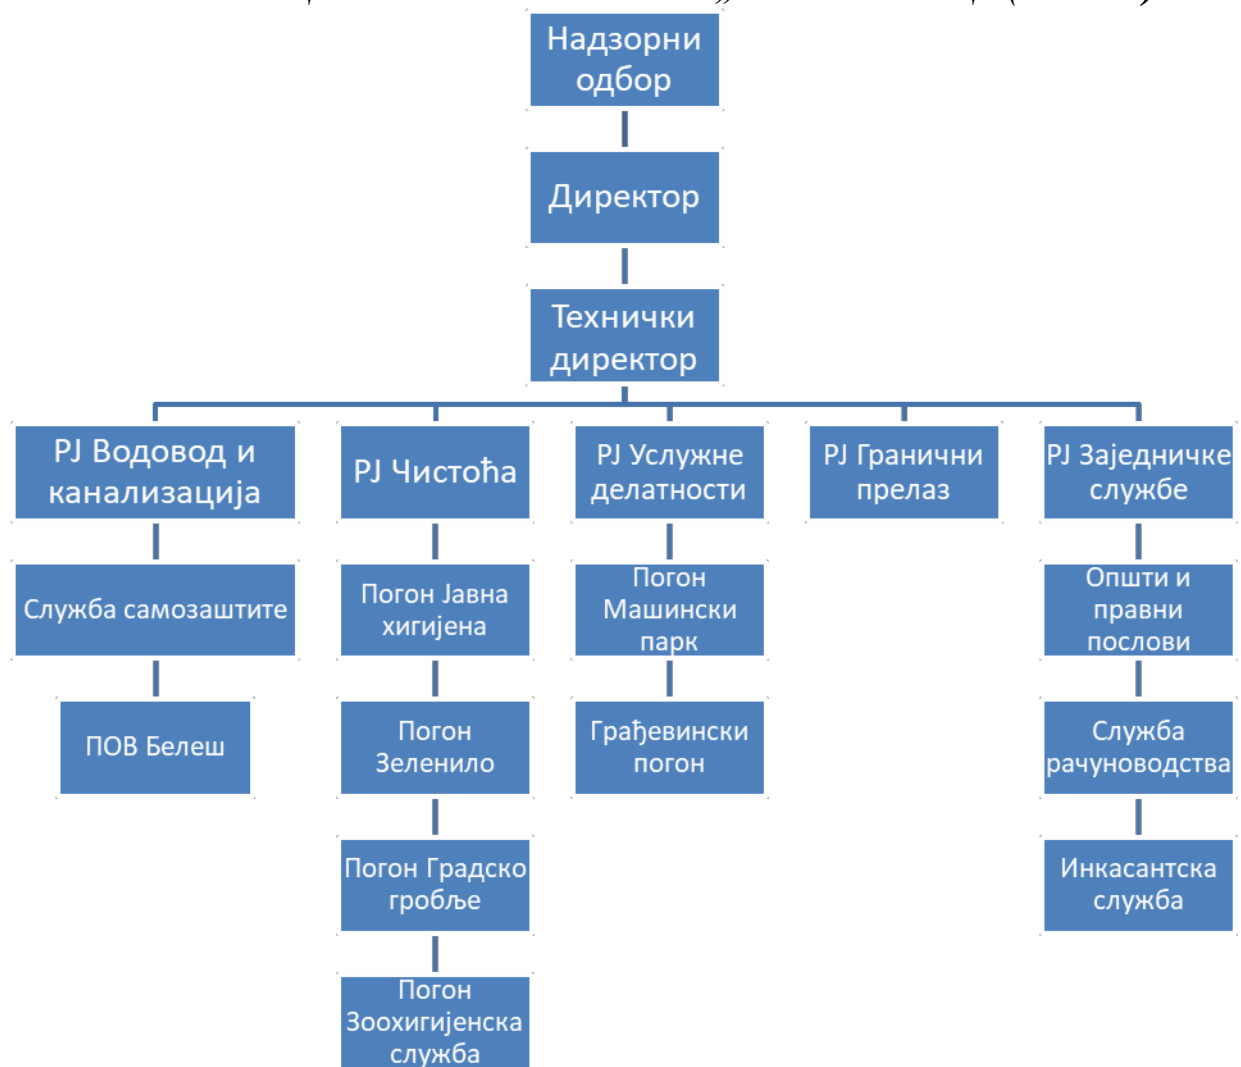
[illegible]

Надзорни одбор

Директор

Технички директор

РЈ Водовод и канализација

Служба самозаштите

ПОВ Белеш

РЈ Чистоћа

Погон Јавна хигијена

Погон Зеленило

Погон Градско гробље

Погон Зоохигијенска служба

РЈ Услужне делатности

Погон Машински парк

Грађевински погон

РЈ Гранични прелаз

РЈ Заједничке службе

Општи и правни послови

Служба рачуноводства

Инкасантска служба